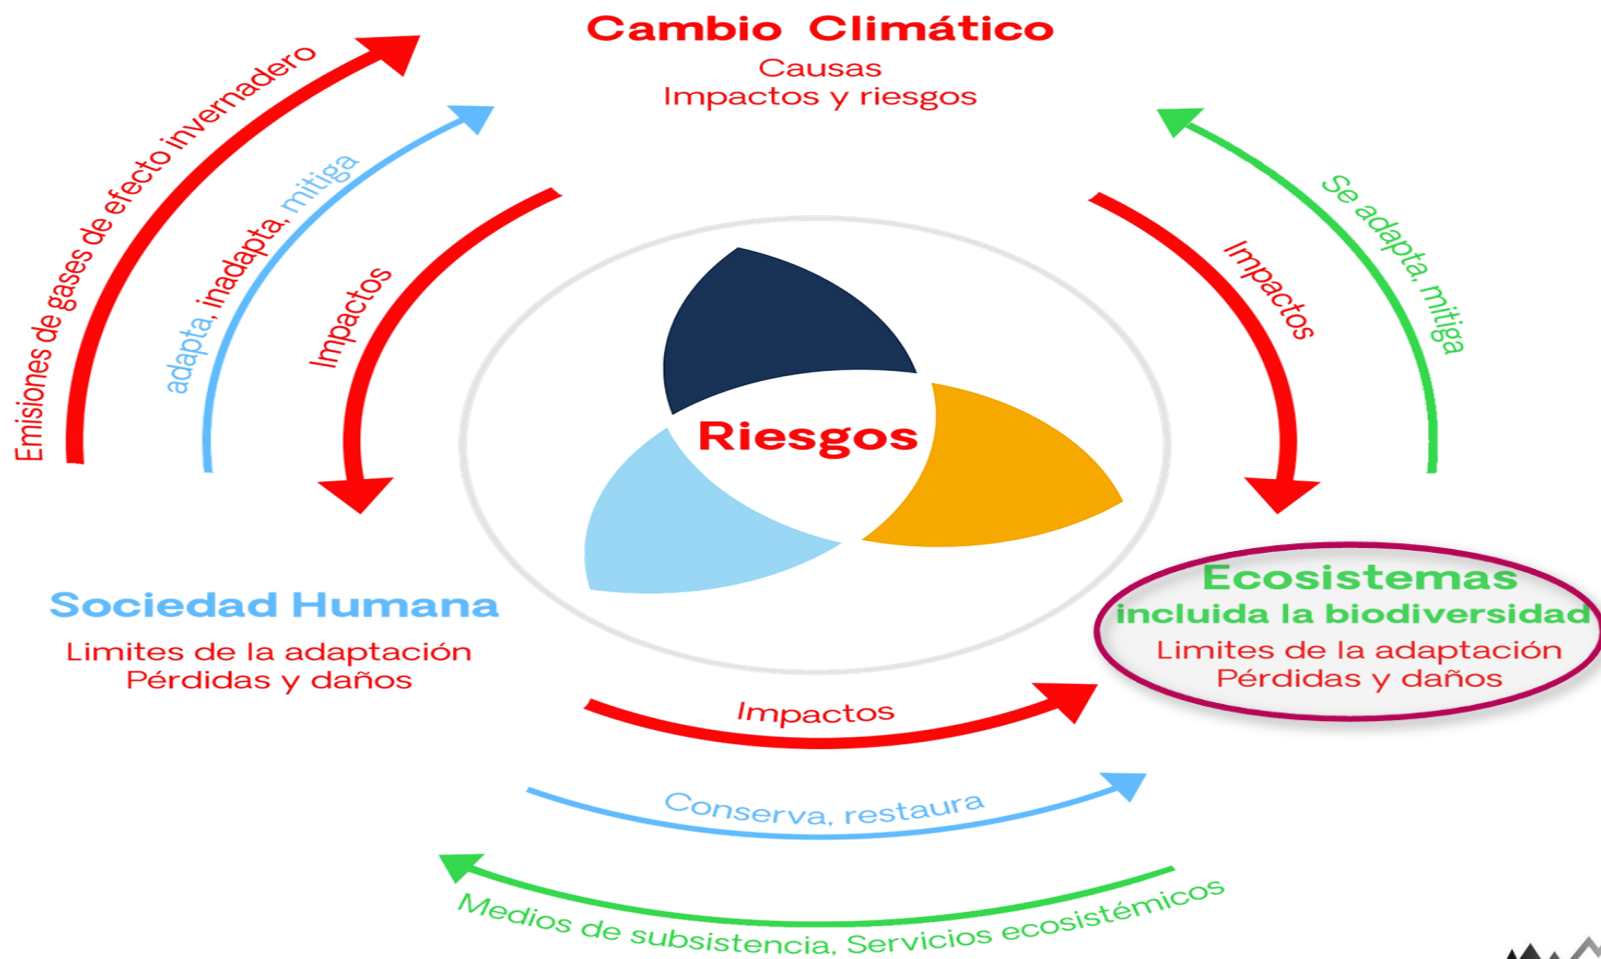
Cambio Climático
Causas
Impactos y riesgos

Emisiones de gases de efecto invernadero

adapta, inadapta, mitiga

Impactos

Se adapta, mitiga

Impactos

Riesgos

Sociedad Humana
Limites de la adaptación
Pérdidas y daños

Ecosistemas
incluida la biodiversidad
Limites de la adaptación
Pérdidas y daños

Impactos

Conserva, restaura

Medios de subsistencia, Servicios ecosistémicos